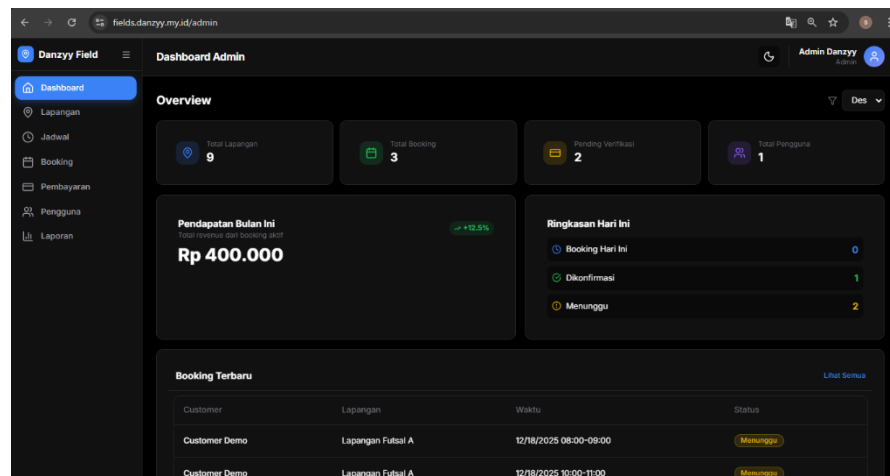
fields.danzyy.my.id/admin

Danzyy Field

Dashboard
Lapangan
Jadwal
Booking
Pembayaran
Pengguna
Laporan

Dashboard Admin

Admin Danzyy
Admin

Overview

Des

Total Lapangan
9

Total Booking
3

Pending Verifikasi
2

Total Pengguna
1

Pendapatan Bulan Ini
Total revenue dari booking aktif
+12.5%
Rp 400.000

Ringkasan Hari Ini
Booking Hari Ini 0
Dikonfirmasi 1
Menunggu 2

Booking Terbaru
Lihat Semua

| Customer | Lapangan | Waktu | Status |
|---|---|---|---|
| Customer Demo | Lapangan Futsal A | 12/18/2025 08:00-09:00 | Menunggu |
| Customer Demo | Lapangan Futsal A | 12/18/2025 10:00-11:00 | Menunggu |